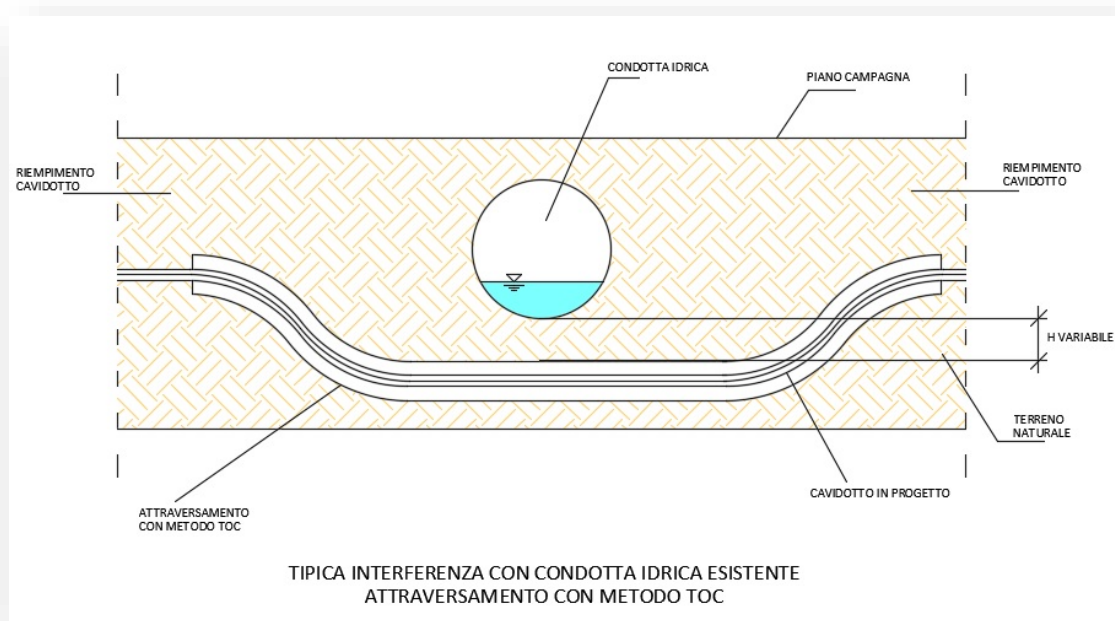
CONDOTTA IDRICA

PIANO CAMPAGNA

RIEMPIMENTO CAVIDOTTO

RIEMPIMENTO CAVIDOTTO

H VARIABILE

TERRENO NATURALE

CAVIDOTTO IN PROGETTO

ATTRAVERSAMENTO CON METODO TOC

TIPICA INTERFERENZA CON CONDOTTA IDRICA ESISTENTE
ATTRAVERSAMENTO CON METODO TOC